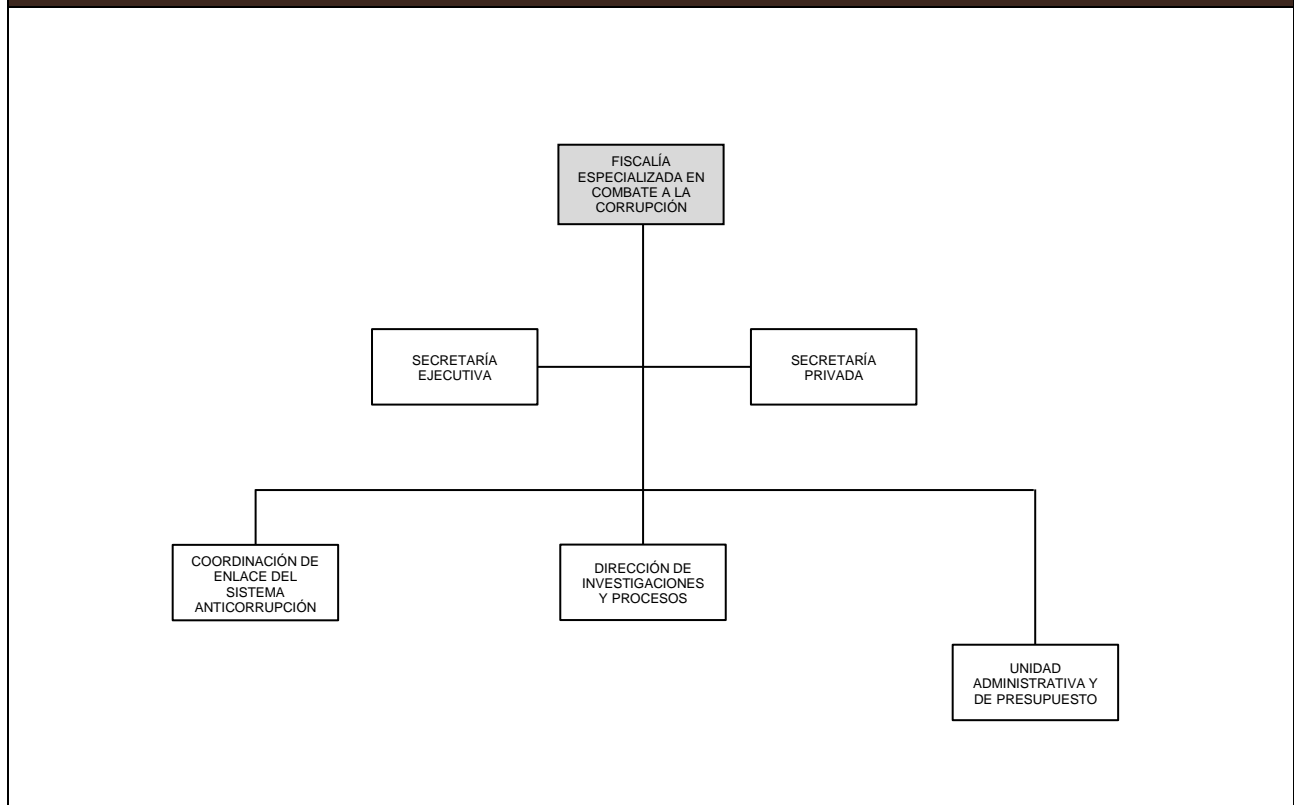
FISCALÍA ESPECIALIZADA EN COMBATE A LA CORRUPCIÓN

SECRETARÍA EJECUTIVA

SECRETARÍA PRIVADA

COORDINACIÓN DE ENLACE DEL SISTEMA ANTICORRUPCIÓN

DIRECCIÓN DE INVESTIGACIONES Y PROCESOS

UNIDAD ADMINISTRATIVA Y DE PRESUPUESTO